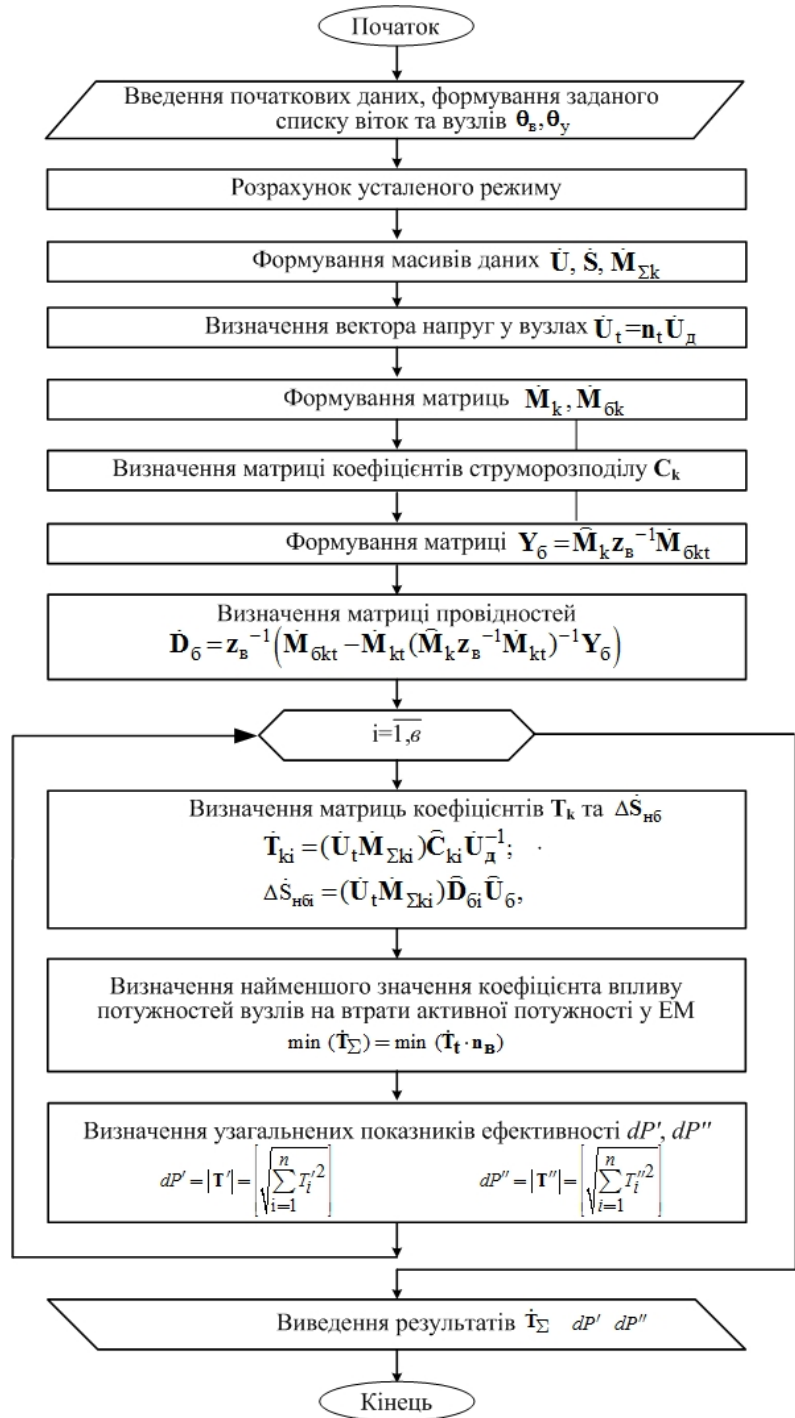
Початок

Введення початкових даних, формування заданого списку віток та вузлів $\boldsymbol{\theta}_в, \boldsymbol{\theta}_у$

Розрахунок усталеного режиму

Формування масивів даних $\dot{\mathbf{U}}, \dot{\mathbf{S}}, \dot{\mathbf{M}}_{\Sigma k}$

Визначення вектора напруг у вузлах $\dot{\mathbf{U}}_t = \mathbf{n}_t \dot{\mathbf{U}}_д$

Формування матриць $\dot{\mathbf{M}}_k, \dot{\mathbf{M}}_{бk}$

Визначення матриці коефіцієнтів струморозподілу $\mathbf{C}_k$

Формування матриці $\mathbf{Y}_б = \widehat{\mathbf{M}}_k \mathbf{z}_в^{-1} \dot{\mathbf{M}}_{бkt}$

Визначення матриці провідностей
$\dot{\mathbf{D}}_б = \mathbf{z}_в^{-1}\left(\dot{\mathbf{M}}_{бkt} - \dot{\mathbf{M}}_{kt}(\widehat{\mathbf{M}}_k \mathbf{z}_в^{-1} \dot{\mathbf{M}}_{kt})^{-1} \mathbf{Y}_б\right)$

i=$\overline{1,в}$

Визначення матриць коефіцієнтів $\mathbf{T}_k$ та $\Delta\dot{\mathbf{S}}_{нб}$
$\dot{\mathbf{T}}_{ki} = (\dot{\mathbf{U}}_t \dot{\mathbf{M}}_{\Sigma ki})\widehat{\mathbf{C}}_{ki} \dot{\mathbf{U}}_д^{-1}$;
$\Delta\dot{\mathbf{S}}_{нбi} = (\dot{\mathbf{U}}_t \dot{\mathbf{M}}_{\Sigma ki})\widehat{\mathbf{D}}_{бi} \widehat{\mathbf{U}}_б$,

Визначення найменшого значення коефіцієнта впливу потужностей вузлів на втрати активної потужності у ЕМ
$\min(\dot{\mathbf{T}}_\Sigma) = \min(\dot{\mathbf{T}}_t \cdot \mathbf{n}_в)$

Визначення узагальнених показників ефективності $dP', dP''$
$dP' = |\mathbf{T}'| = \left[\sqrt{\sum_{i=1}^{n} T_i'^2}\right]$ $dP'' = |\mathbf{T}''| = \left[\sqrt{\sum_{i=1}^{n} T_i''^2}\right]$

Виведення результатів $\dot{\mathbf{T}}_\Sigma$ $dP'$ $dP''$

Кінець